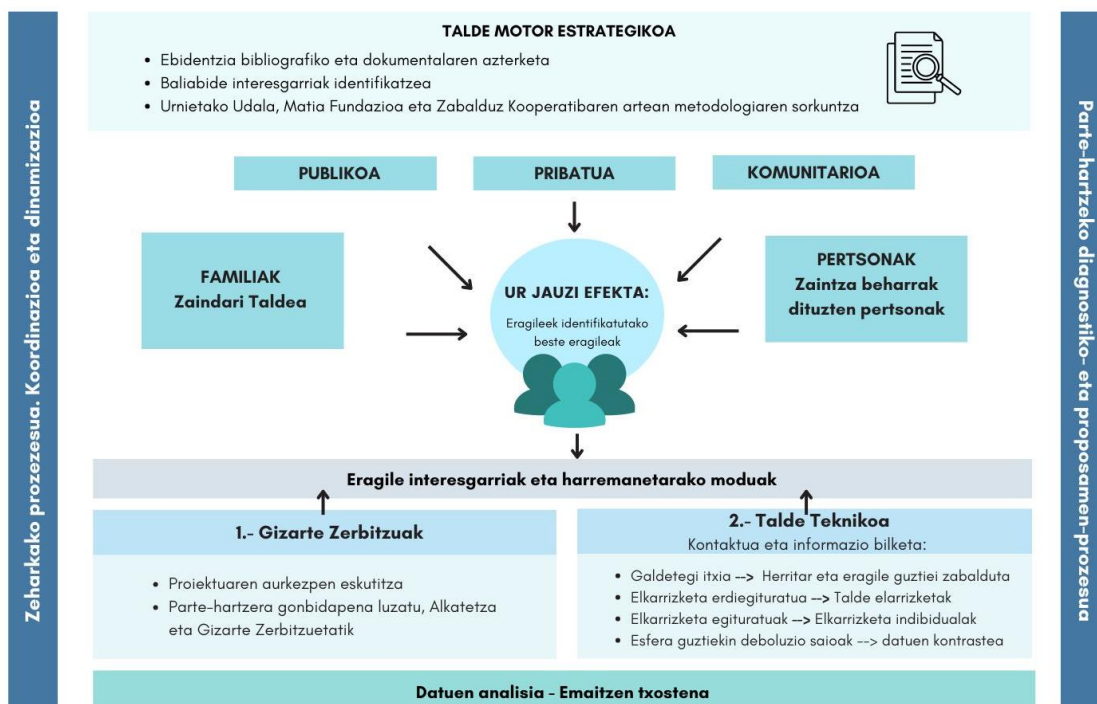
Zeharkako prozezesua. Koordinazioa eta dinamizazioa

TALDE MOTOR ESTRATEGIKOA
• Ebidentzia bibliografiko eta dokumentalaren azterketa
• Baliabide interesgarriak identifikatzea
• Urnietako Udala, Matia Fundazioa eta Zabalduz Kooperatibaren artean metodologiaren sorkuntza

PUBLIKOA

PRIBATUA

KOMUNITARIOA

FAMILIAK
Zaindari Taldea

UR JAUZI EFEKTA:
Eragileek identifikatutako beste eragileak

PERTSONAK
Zaintza beharrak dituzten pertsonak

Eragile interesgarriak eta harremanetarako moduak

1.- Gizarte Zerbitzuak
• Proiektuaren aurkezpen eskutitza
• Parte-hartzera gonbidapena luzatu, Alkatetza eta Gizarte Zerbitzuetatik

2.- Talde Teknikoa
Kontaktua eta informazio bilketa:
• Galdetegi itxia --> Herritar eta eragile guztiei zabaldutа
• Elkarrizketa erdiegituratua --> Talde elarrizketak
• Elkarrizketa egituratuak --> Elkarrizketa indibidualak
• Esfera guztiekin deboluzio saioak --> datuen kontrastea

Datuen analisia - Emaitzen txostena

Parte-hartzeko diagnostiko- eta proposamen-prozesua